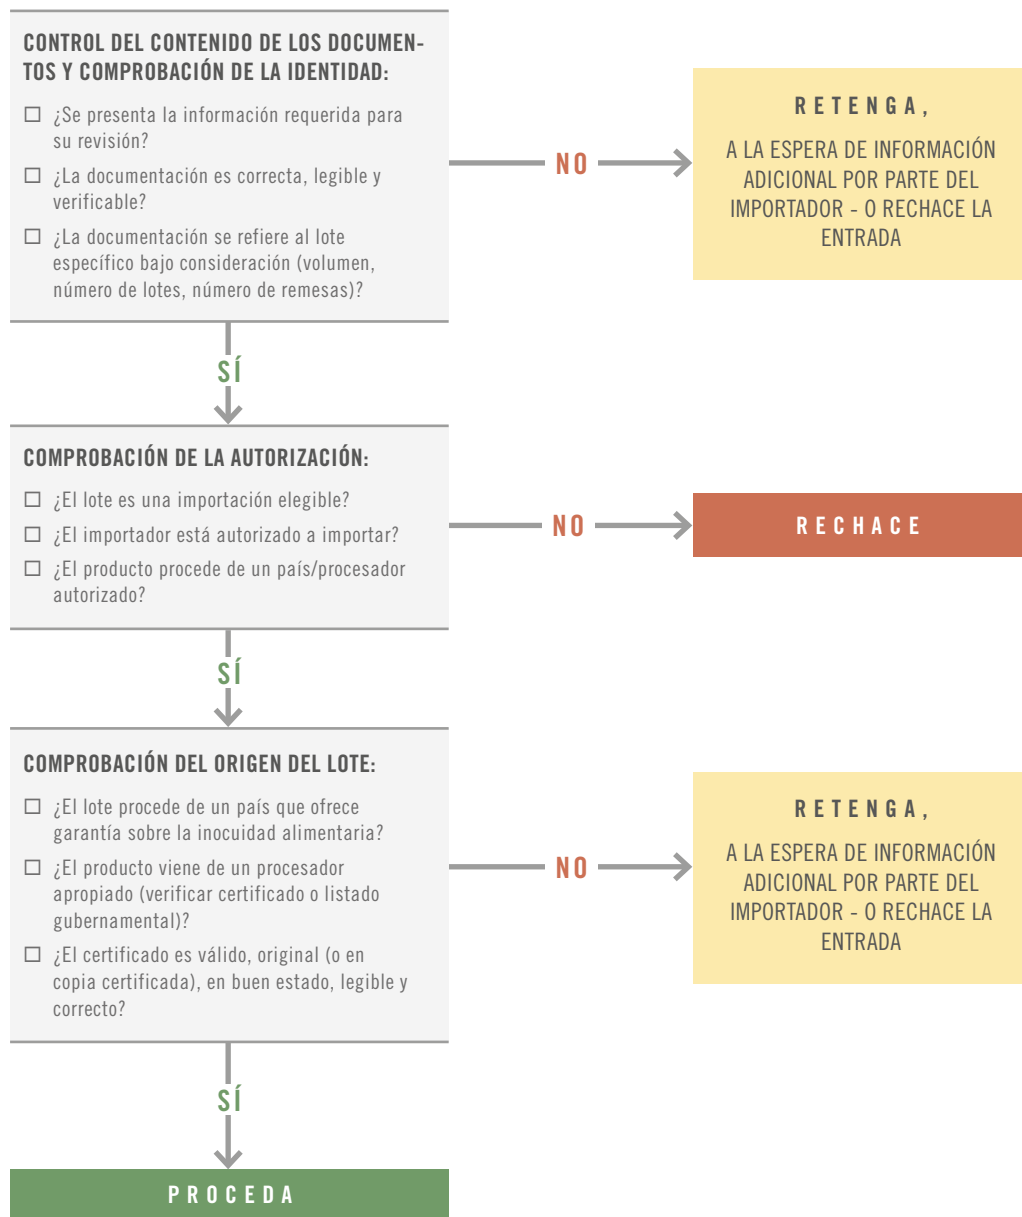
CONTROL DEL CONTENIDO DE LOS DOCUMENTOS Y COMPROBACIÓN DE LA IDENTIDAD:

☐ ¿Se presenta la información requerida para su revisión?

☐ ¿La documentación es correcta, legible y verificable?

☐ ¿La documentación se refiere al lote específico bajo consideración (volumen, número de lotes, número de remesas)?

NO

RETENGA,

A LA ESPERA DE INFORMACIÓN ADICIONAL POR PARTE DEL IMPORTADOR - O RECHACE LA ENTRADA

SÍ

COMPROBACIÓN DE LA AUTORIZACIÓN:

☐ ¿El lote es una importación elegible?

☐ ¿El importador está autorizado a importar?

☐ ¿El producto procede de un país/procesador autorizado?

NO

RECHACE

SÍ

COMPROBACIÓN DEL ORIGEN DEL LOTE:

☐ ¿El lote procede de un país que ofrece garantía sobre la inocuidad alimentaria?

☐ ¿El producto viene de un procesador apropiado (verificar certificado o listado gubernamental)?

☐ ¿El certificado es válido, original (o en copia certificada), en buen estado, legible y correcto?

NO

RETENGA,

A LA ESPERA DE INFORMACIÓN ADICIONAL POR PARTE DEL IMPORTADOR - O RECHACE LA ENTRADA

SÍ

PROCEDA